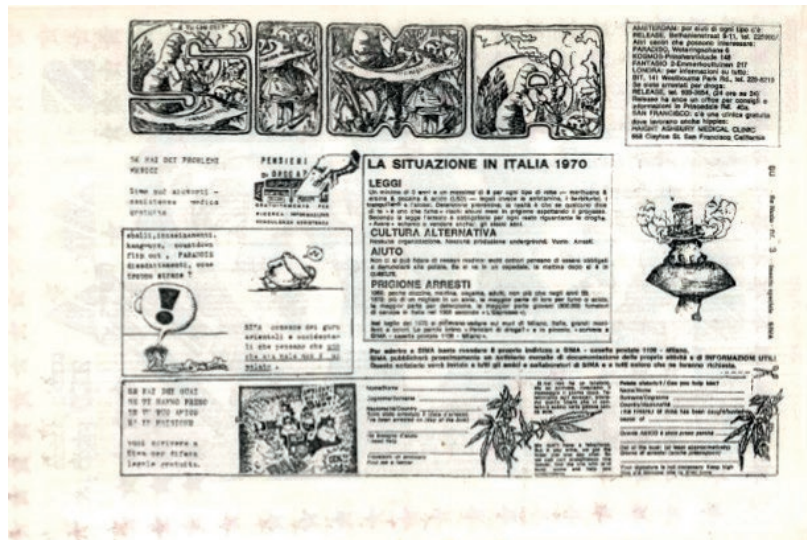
SIMA

AMSTERDAM: per aiuti di ogni tipo c'è: RELEASE, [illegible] tel. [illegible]
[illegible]
PARADISO, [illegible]
KOSMOS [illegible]
FANTASIO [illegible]
LONDRA: per informazioni su tutto: BIT, 141 Westbourne Park Rd., tel. 229-8219
Se siete arrestati per droga: RELEASE, tel. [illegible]
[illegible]
SAN FRANCISCO: c'è una clinica gratuita dove lavorano anche hippies:
HAIGHT ASHBURY MEDICAL CLINIC
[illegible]

SE HAI DEI PROBLEMI MEDICI

Sima può aiutarti - assistenza medica gratuita

PENSIERI DI DROGA?
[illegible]

LA SITUAZIONE IN ITALIA 1970

LEGGI
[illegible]

CULTURA ALTERNATIVA
Nessuna organizzazione. Nessuna produzione underground. Vuoto. Arresti.

AIUTO
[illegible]

PRIGIONE ARRESTI
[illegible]

sballi, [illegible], hangover, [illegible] flip out, PARANOIE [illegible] SIMA

SIMA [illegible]

SE HAI DEI GUAI
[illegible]

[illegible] scrivere a Sima per dirlo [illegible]

Per aderire a SIMA basta riempire il proprio indirizzo a SIMA - casella postale 1120 - Milano.
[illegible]

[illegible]

Ritagliare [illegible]